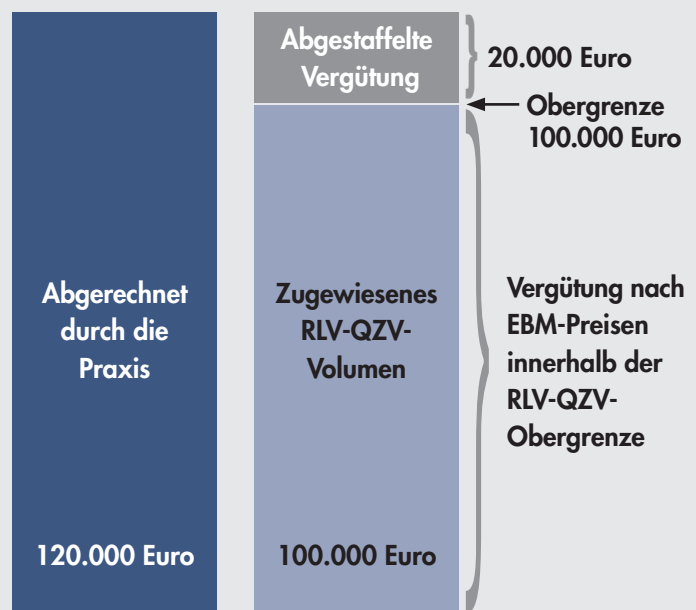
Abgerechnet durch die Praxis

120.000 Euro

Abgestaffelte Vergütung

20.000 Euro

Obergrenze 100.000 Euro

Zugewiesenes RLV-QZV-Volumen

100.000 Euro

Vergütung nach EBM-Preisen innerhalb der RLV-QZV-Obergrenze